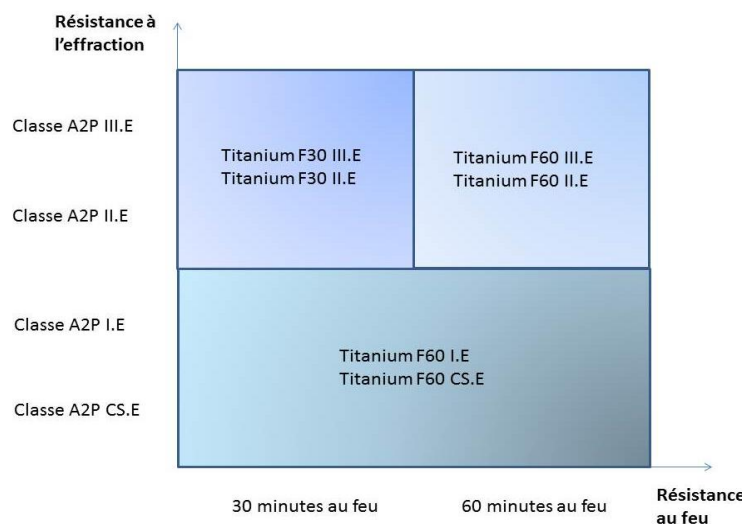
Résistance à l'effraction

Classe A2P III.E

Classe A2P II.E

Classe A2P I.E

Classe A2P CS.E

Titanium F30 III.E
Titanium F30 II.E

Titanium F60 III.E
Titanium F60 II.E

Titanium F60 I.E
Titanium F60 CS.E

30 minutes au feu

60 minutes au feu

Résistance au feu